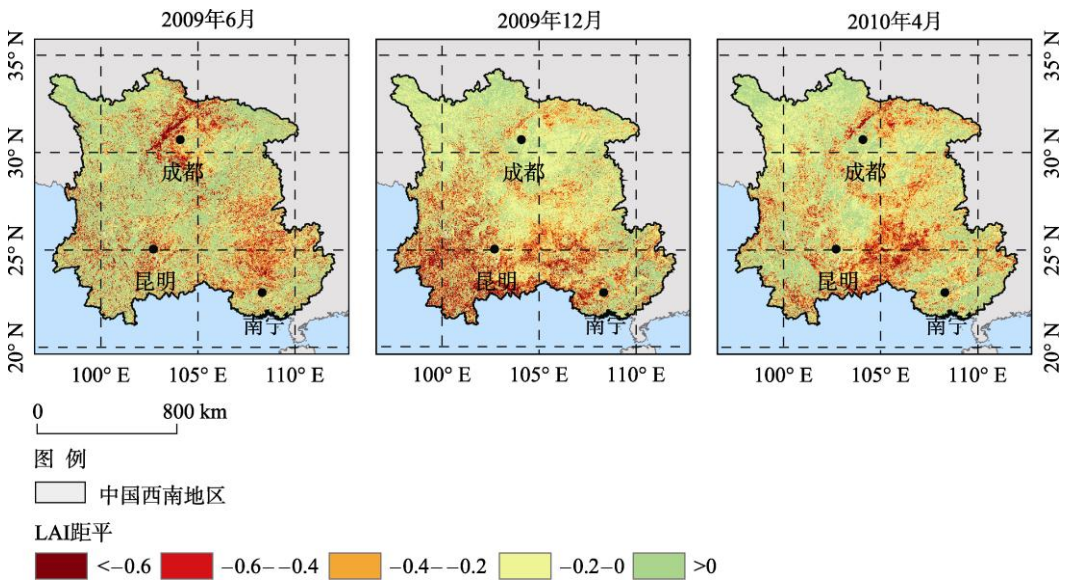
2009年6月

35° N
30° N
25° N
20° N

成都
昆明
南宁

100° E 105° E 110° E

2009年12月

成都
昆明
南宁

100° E 105° E 110° E

2010年4月

35° N
30° N
25° N
20° N

成都
昆明
南宁

100° E 105° E 110° E

0 800 km

图 例

中国西南地区

LAI距平

<−0.6 −0.6−−0.4 −0.4−−0.2 −0.2−0 >0